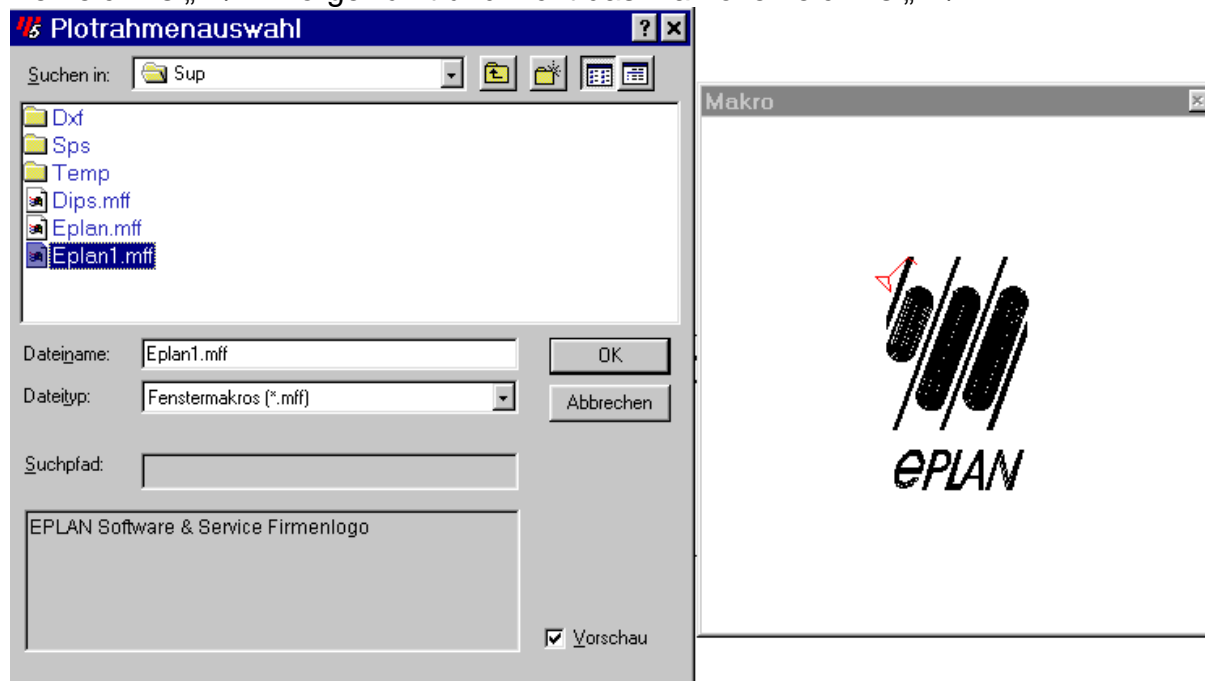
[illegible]

Plotrahmenauswahl

Suchen in: Sup

Dxf
Sps
Temp
Dips.mff
Eplan.mff
Eplan1.mff

Dateiname: Eplan1.mff

Dateityp: Fenstermakros (*.mff)

OK

Abbrechen

Suchpfad:

EPLAN Software & Service Firmenlogo

Vorschau

Makro

ePLAN